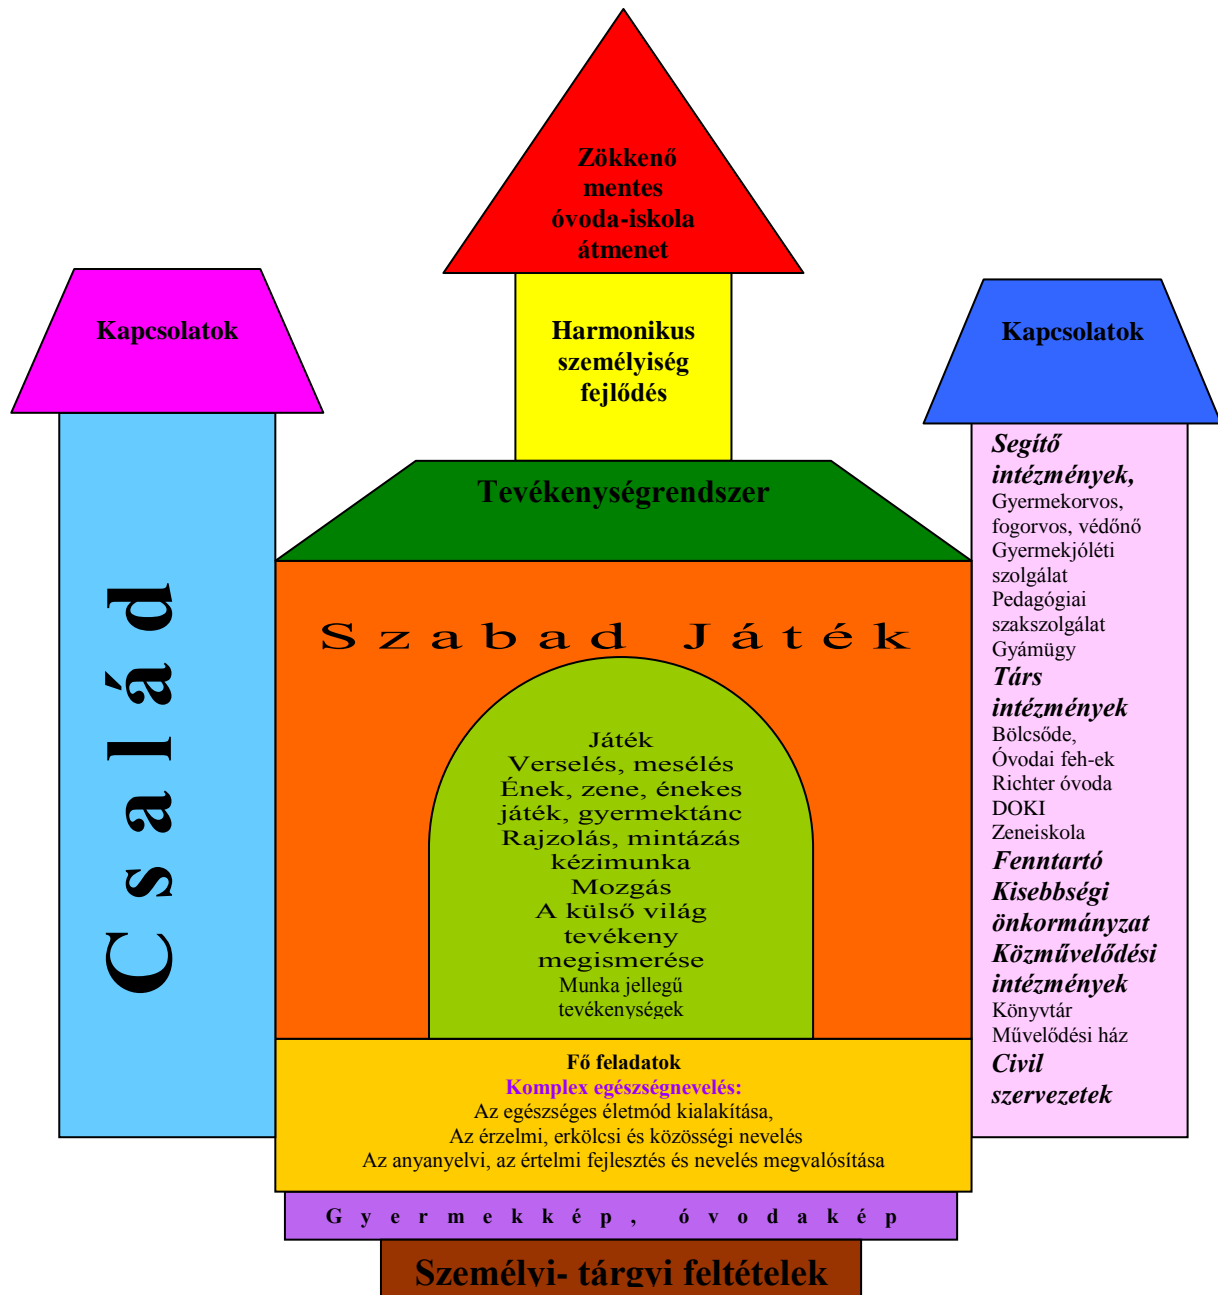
Zökkenő mentes óvoda-iskola átmenet

Kapcsolatok

Harmonikus személyiség fejlődés

Kapcsolatok

Család

Tevékenységrendszer

Segítő intézmények,
Gyermekorvos, fogorvos, védőnő
Gyermekjóléti szolgálat
Pedagógiai szakszolgálat
Gyámügy
Társ intézmények
Bölcsőde,
Óvodai feh-ek
Richter óvoda
DOKI
Zeneiskola
Fenntartó
Kisebbségi önkormányzat
Közművelődési intézmények
Könyvtár
Művelődési ház
Civil szervezetek

Szabad Játék

Játék
Verselés, mesélés
Ének, zene, énekes játék, gyermektánc
Rajzolás, mintázás kézimunka
Mozgás
A külső világ tevékeny megismerése
Munka jellegű tevékenységek

Fő feladatok
Komplex egészségnevelés:
Az egészséges életmód kialakítása,
Az érzelmi, erkölcsi és közösségi nevelés
Az anyanyelvi, az értelmi fejlesztés és nevelés megvalósítása

Gyermekkép, óvodakép

Személyi- tárgyi feltételek